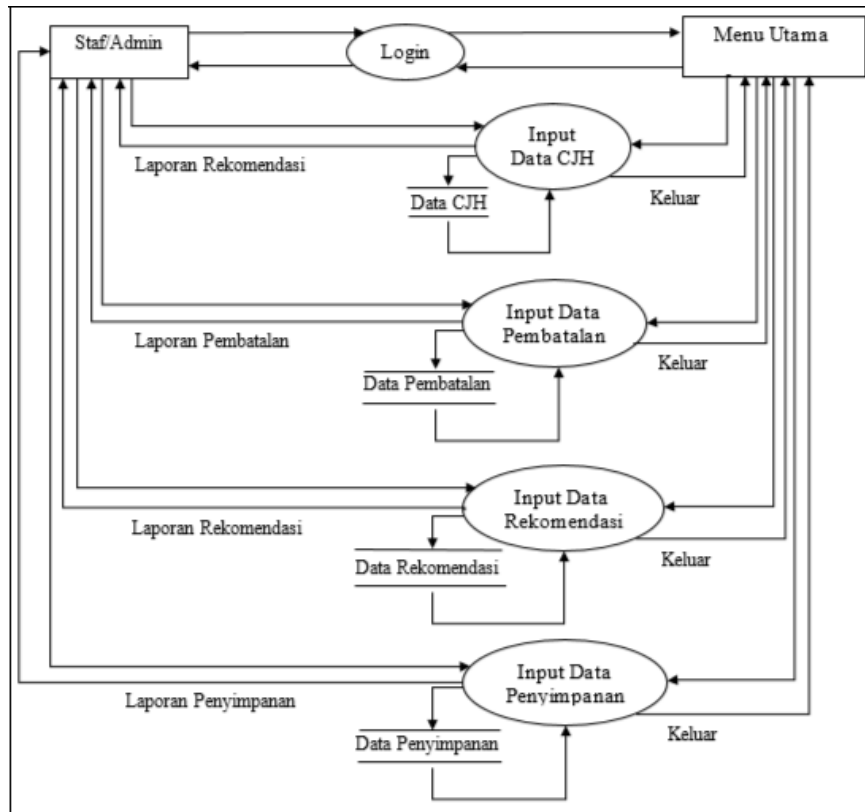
Staf/Admin

Login

Menu Utama

Input Data CJH

Laporan Rekomendasi

Data CJH

Keluar

Input Data Pembatalan

Laporan Pembatalan

Data Pembatalan

Keluar

Input Data Rekomendasi

Laporan Rekomendasi

Data Rekomendasi

Keluar

Input Data Penyimpanan

Laporan Penyimpanan

Data Penyimpanan

Keluar